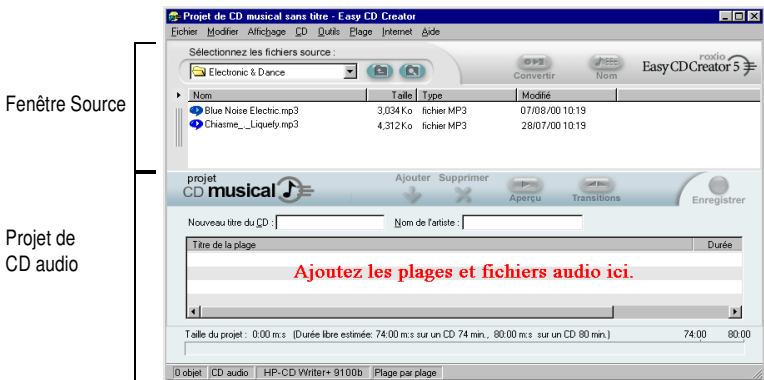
Projet de CD musical sans titre - Easy CD Creator

Fichier Modifier Affichage CD Outils Plage Internet Aide

Sélectionnez les fichiers source :

Electronic & Dance

Convertir Nom

roxio Easy CD Creator 5

Fenêtre Source

| Nom | Taille | Type | Modifié |
|---|---|---|---|
| Blue Noise Electric.mp3 | 3,034 Ko | fichier MP3 | 07/08/00 10:19 |
| Chiasme_._Liquefy.mp3 | 4,312 Ko | fichier MP3 | 28/07/00 10:19 |

projet CD musical

Ajouter Supprimer Aperçu Transitions Enregistrer

Projet de CD audio

Nouveau titre du CD : Nom de l'artiste :

| Titre de la plage | Durée |
|---|---|

Ajoutez les plages et fichiers audio ici.

Taille du projet : 0:00 m:s (Durée libre estimée: 74:00 m:s sur un CD 74 min., 80:00 m:s sur un CD 80 min.) 74:00 80:00

0 objet CD audio HP-CD Writer+ 9100b Plage par plage